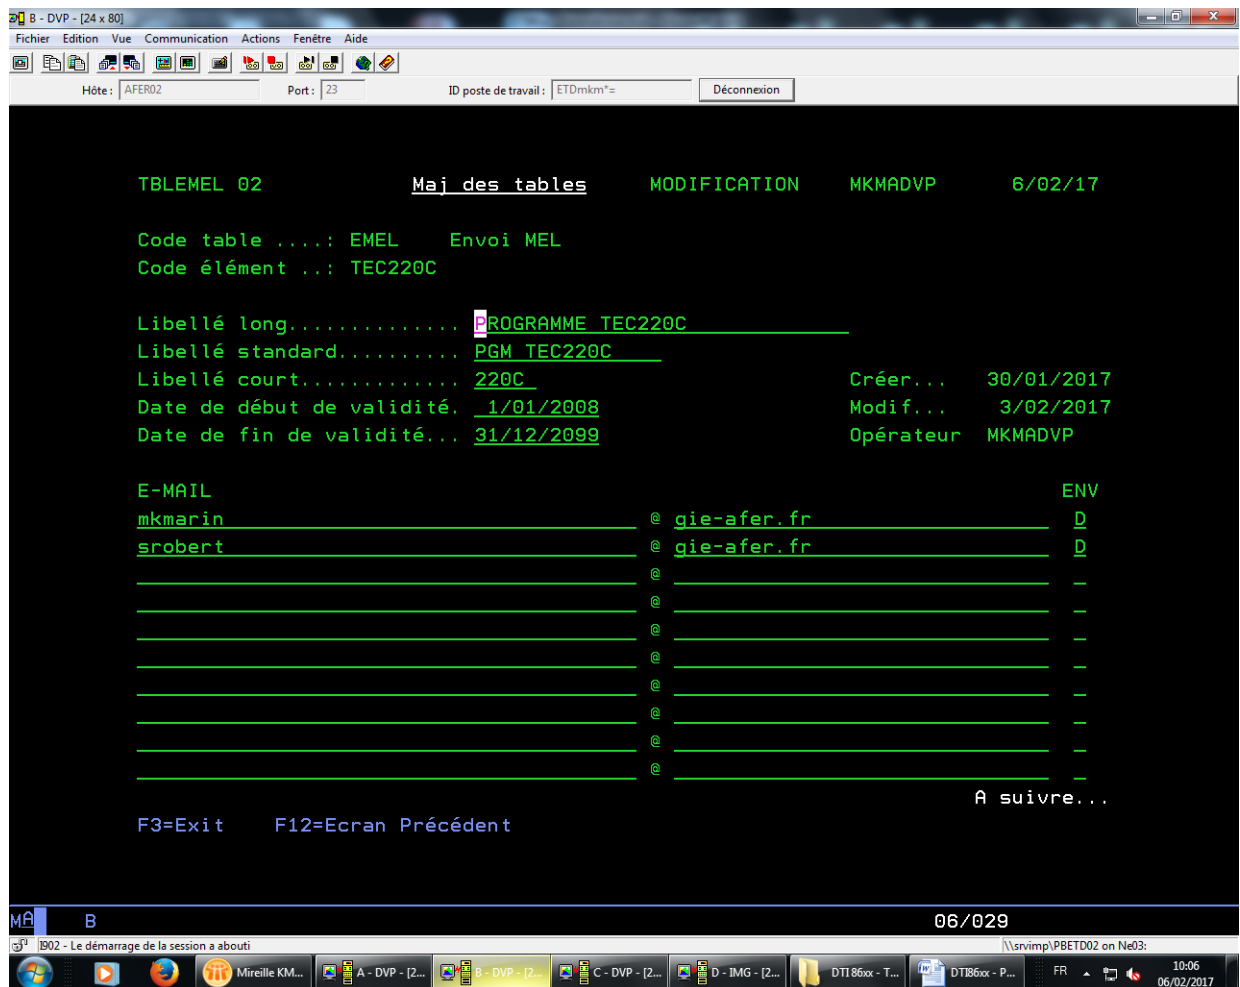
B - DVP - [24 x 80]
Fichier Edition Vue Communication Actions Fenêtre Aide
Hôte : AFER02 Port : 23 ID poste de travail : ETDmkm*= Déconnexion

TBLEMEL 02 Maj des tables MODIFICATION MKMADVP 6/02/17

Code table ....: EMEL Envoi MEL
Code élément ..: TEC220C

Libellé long.............. PROGRAMME TEC220C
Libellé standard.......... PGM TEC220C
Libellé court............. 220C Créer... 30/01/2017
Date de début de validité. 1/01/2008 Modif... 3/02/2017
Date de fin de validité... 31/12/2099 Opérateur MKMADVP

E-MAIL ENV
mkmarin @ gie-afer.fr D
srobert @ gie-afer.fr D
@
@
@
@
@
@
@
@
A suivre...
F3=Exit F12=Ecran Précédent

MA B 06/029
I902 - Le démarrage de la session a abouti \\srvimp\PBETD02 on Ne03:
Mireille KM... A - DVP - [2... B - DVP - [2... C - DVP - [2... D - IMG - [2... DTI86xx - T... DTI86xx - P... FR 10:06 06/02/2017